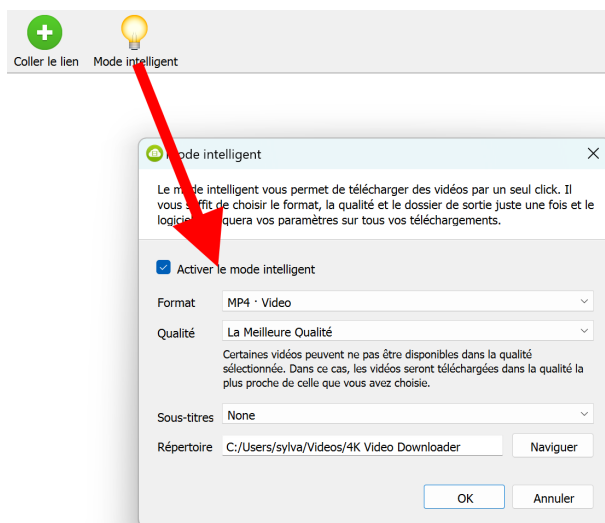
Coller le lien Mode intelligent

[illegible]ode intelligent

Le m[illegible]de intelligent vous permet de télécharger des vidéos par un seul click. Il vous s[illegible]ffit de choisir le format, la qualité et le dossier de sortie juste une fois et le logici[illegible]quera vos paramètres sur tous vos téléchargements.

Activer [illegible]e mode intelligent

Format MP4 · Video

Qualité La Meilleure Qualité

Certaines vidéos peuvent ne pas être disponibles dans la qualité sélectionnée. Dans ce cas, les vidéos seront téléchargées dans la qualité la plus proche de celle que vous avez choisie.

Sous-titres None

Répertoire C:/Users/sylva/Videos/4K Video Downloader Naviguer

OK Annuler